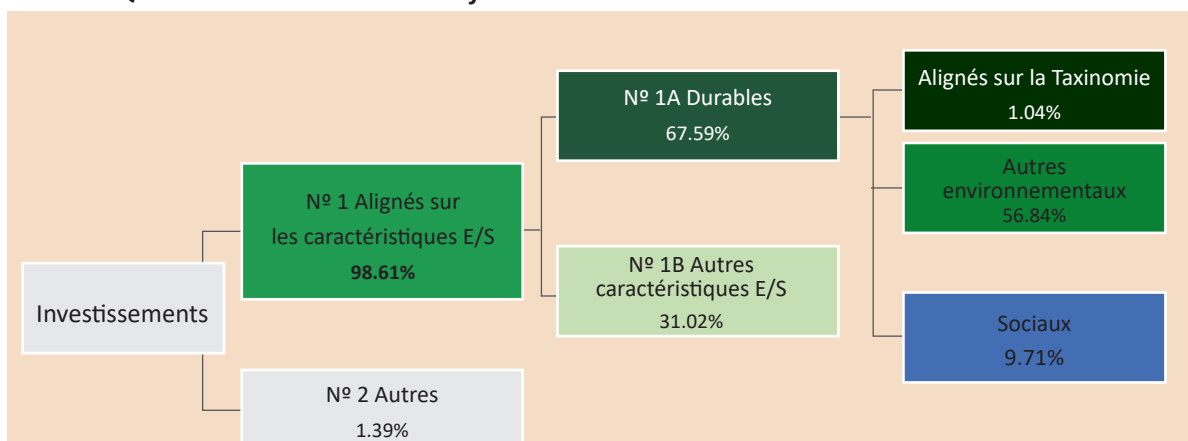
Investissements

Nº 1 Alignés sur les caractéristiques E/S
98.61%

Nº 2 Autres
1.39%

Nº 1A Durables
67.59%

Nº 1B Autres caractéristiques E/S
31.02%

Alignés sur la Taxinomie
1.04%

Autres environnementaux
56.84%

Sociaux
9.71%